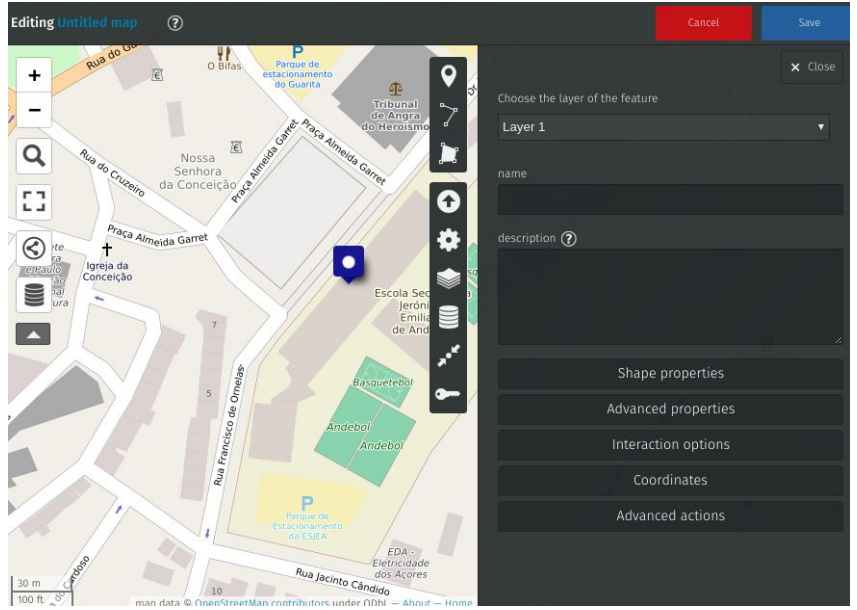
Editing Untitled map ?

Cancel

Save

+
−

Rua do Go

O Bifas

P
Parque de estacionamento do Guarita

Tribunal de Angra do Heroísmo

Praça Almeida Garret

Praça Almeida Garret

Nossa Senhora da Conceição

Rua do Cruzeiro

Praça Almeida Garret

Igreja da Conceição

Escola Sec Jerón Emília de And

7

5

Basquetebol

Andebol

Andebol

Rua Francisco de Ornelas

P
Parque de Estacionamento da ESJEA

EDA - Eletricidade dos Açores

Rua Jacinto Cândido

10

30 m
100 ft

map data © OpenStreetMap contributors under ODbL — About — Home

× Close

Choose the layer of the feature

Layer 1

name

description ?

Shape properties

Advanced properties

Interaction options

Coordinates

Advanced actions